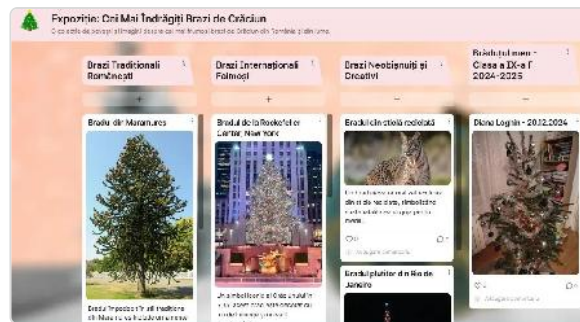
Expoziție: Cei Mai Îndrăgiți Brazi de Crăciun

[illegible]

Brazi Tradiționali Românești

+

Bradul din Maramureș

Bradul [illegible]

Brazi Internaționali Faimoși

+

Bradul de la Rockefeller Center, New York

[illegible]

Brazi Neobișnuiți și Creativi

+

Bradul cu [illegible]

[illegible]

Bradul plutitor din Rio de Janeiro

Bradul meu - Clasa a IX-a F 2024-2025

+

Diana Loghin - 20.12.2024

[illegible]